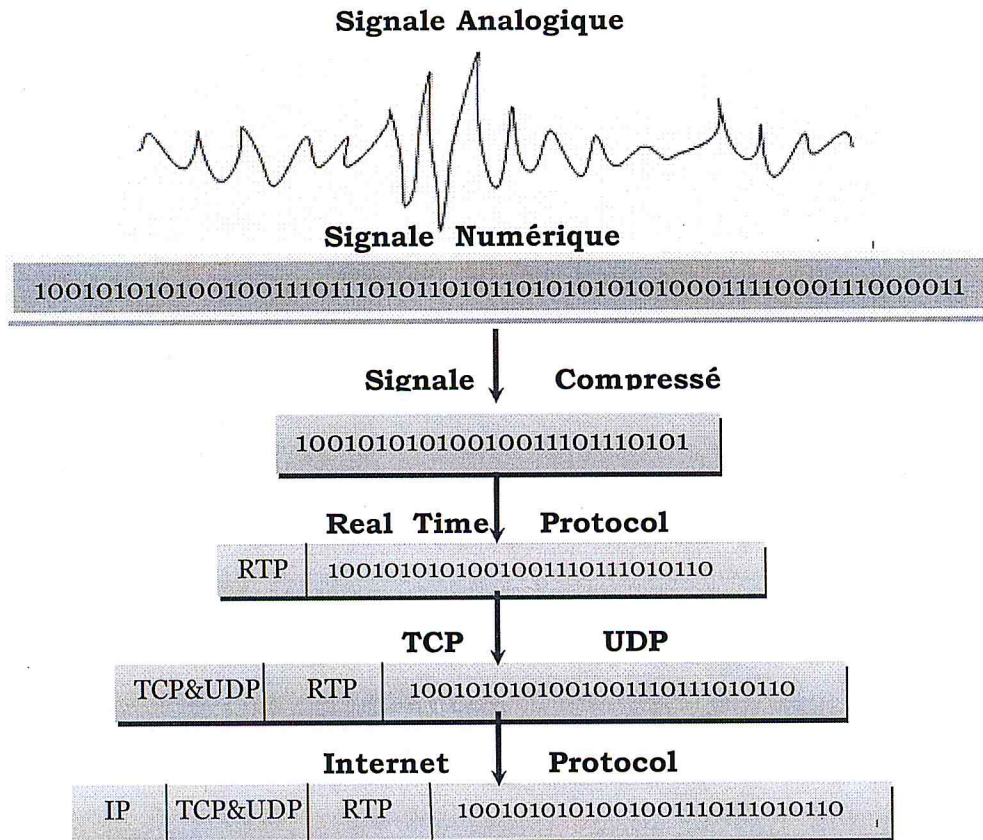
Signale Analogique

Signale Numérique

1001010101001001110111010110101101010101010001111000111000011

Signale Compressé

10010101010010011101110101

Real Time Protocol

| RTP | 1001010101001001110111010110 |
|---|---|

TCP UDP

| TCP&UDP | RTP | 1001010101001001110111010110 |
|---|---|---|

Internet Protocol

| IP | TCP&UDP | RTP | 1001010101001001110111010110 |
|---|---|---|---|